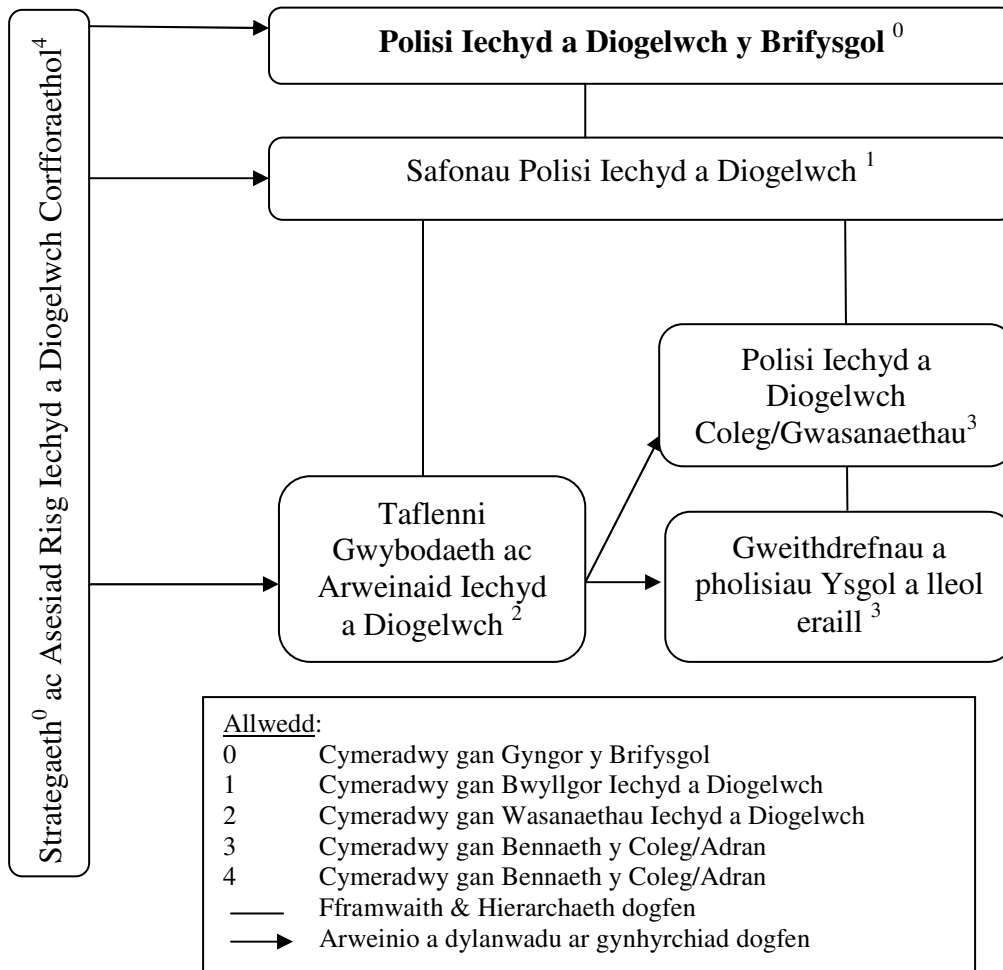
Strategaeth$^0$ ac Asesiad Risg Iechyd a Diogelwch Corfforaethol$^4$

**Polisi Iechyd a Diogelwch y Brifysgol** $^0$

Safonau Polisi Iechyd a Diogelwch $^1$

Polisi Iechyd a Diogelwch Coleg/Gwasanaethau$^3$

Taflenni Gwybodaeth ac Arweinaid Iechyd a Diogelwch $^2$

Gweithdrefnau a pholisiau Ysgol a lleol eraill $^3$

Allwedd:
0 Cymeradwy gan Gyngor y Brifysgol
1 Cymeradwy gan Bwyllgor Iechyd a Diogelwch
2 Cymeradwy gan Wasanaethau Iechyd a Diogelwch
3 Cymeradwy gan Bennaeth y Coleg/Adran
4 Cymeradwy gan Bennaeth y Coleg/Adran
Fframwaith & Hierarchaeth dogfen
Arweinio a dylanwadu ar gynhyrchiad dogfen